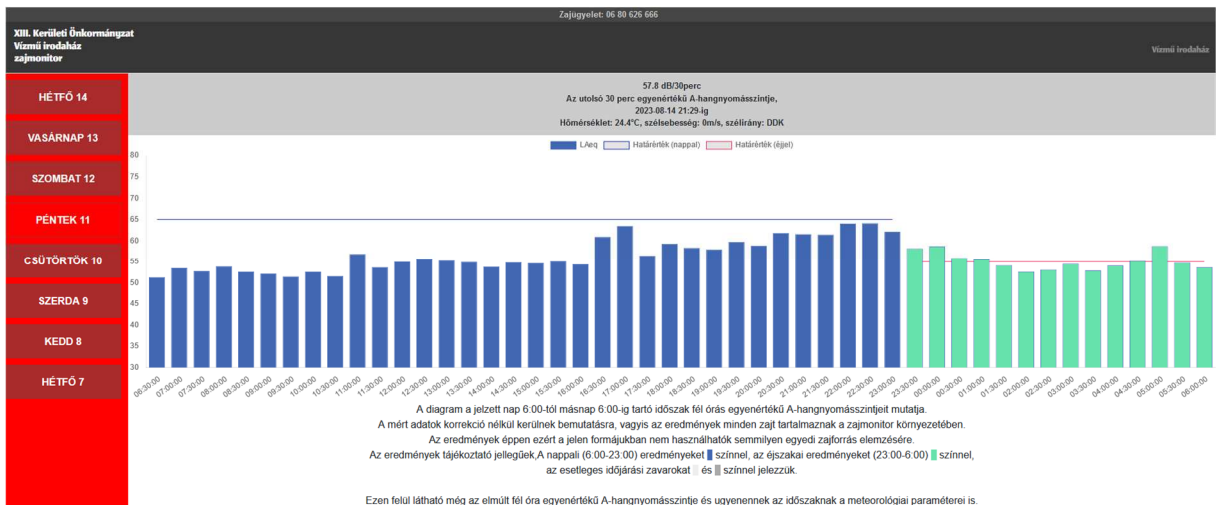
Zajügyelet: 06 80 626 666

XIII. Kerületi Önkormányzat
Vízmű irodaház
zajmonitor

Vízmű irodaház

HÉTFŐ 14
VASÁRNAP 13
SZOMBAT 12
PÉNTEK 11
CSÜTÖRTÖK 10
SZERDA 9
KEDD 8
HÉTFŐ 7

57.8 dB/30perc
Az utolsó 30 perc egyenértékű A-hangnyomásszintje,
2023-08-14 21:29-ig
Hőmérséklet: 24.4°C, szélsebesség: 0m/s, szélirány: DDK

LAeq
Határérték (nappal)
Határérték (éjjel)

80
75
70
65
60
55
50
45
40
35
30

06:30:00 07:00:00 07:30:00 08:00:00 08:30:00 09:00:00 09:30:00 10:00:00 10:30:00 11:00:00 11:30:00 12:00:00 12:30:00 13:00:00 13:30:00 14:00:00 14:30:00 15:00:00 15:30:00 16:00:00 16:30:00 17:00:00 17:30:00 18:00:00 18:30:00 19:00:00 19:30:00 20:00:00 20:30:00 21:00:00 21:30:00 22:00:00 22:30:00 23:00:00 23:30:00 00:00:00 00:30:00 01:00:00 01:30:00 02:00:00 02:30:00 03:00:00 03:30:00 04:00:00 04:30:00 05:00:00 05:30:00 06:00:00

A diagram a jelzett nap 6:00-tól másnap 6:00-ig tartó időszak fél órás egyenértékű A-hangnyomásszintjeit mutatja.
A mért adatok korrekció nélkül kerülnek bemutatásra, vagyis az eredmények minden zajt tartalmaznak a zajmonitor környezetében.
Az eredmények éppen ezért a jelen formájukban nem használhatók semmilyen egyedi zajforrás elemzésére.
Az eredmények tájékoztató jellegűek,A nappali (6:00-23:00) eredményeket színnel, az éjszakai eredményeket (23:00-6:00) színnel,
az esetleges időjárási zavarokat és színnel jelezzük.

Ezen felül látható még az elmúlt fél óra egyenértékű A-hangnyomásszintje és ugyanennek az időszaknak a meteorológiai paraméterei is.